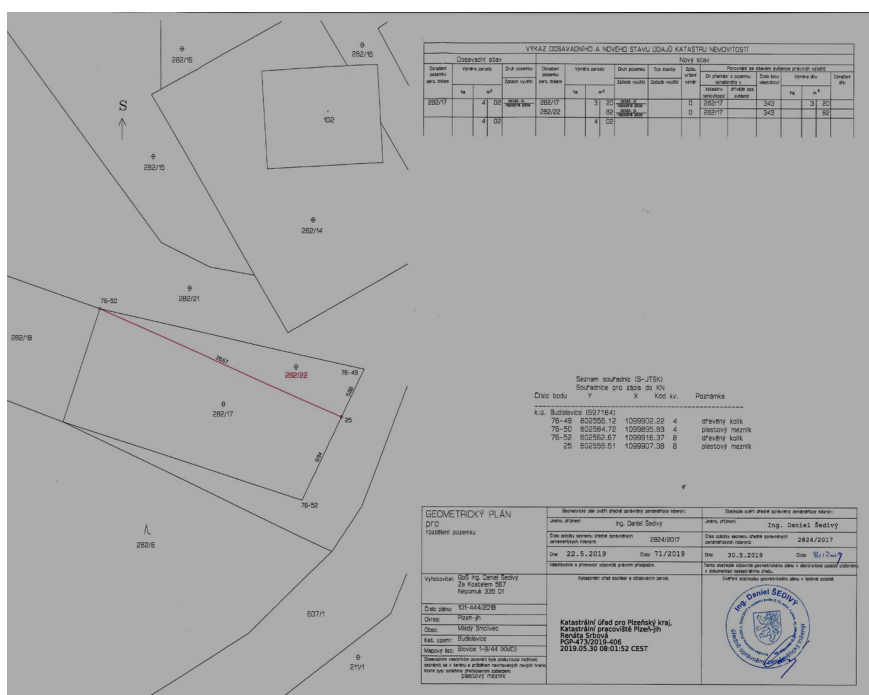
282/15

282/16

S

102

282/15

282/14

282/21

76-50

282/18

282/22

76-49

282/17

25

76-52

282/6

507/1

211/1

VÝKAZ DOSAVADNÍHO A NOVÉHO STAVU ÚDAJŮ KATASTRU NEMOVITOSTÍ

| Dosavadní stav | | | | | Nový stav | | | | | | | | | | |
|---|---|---|---|---|---|---|---|---|---|---|---|---|---|---|---|
| Označení pozemku parc. číslem | Výměra parcely ha | m² | Druh pozemku | Způsob využití | Označení pozemku parc. číslem | Výměra parcely ha | m² | Druh pozemku | Způsob využití | Typ stavby | Způsob určení výměr | Díl přechází z pozemku označeného v katastru nemovitostí | dřívější poz. evidenci | Číslo listu vlastnictví | Výměra dílu ha m² |
| 282/17 | | 4 02 | ostatní pl. neplodná půda | | 282/17 | | 3 20 | ostatní pl. neplodná půda | | | 0 | 282/17 | | 343 | 3 20 |
| | | | | | 282/22 | | 82 | ostatní pl. neplodná půda | | | 0 | 282/17 | | 343 | 82 |
| | | 4 02 | | | | | 4 02 | | | | | | | | |

Seznam souřadnic (S-JTSK)
Souřadnice pro zápis do KN
Číslo bodu Y X Kód kv. Poznámka

k.ú. Budislavice (597164)
76-49 802555.12 1099932.22 4 dřevěný kolík
76-50 802584.72 1099895.83 4 plastový mezník
76-52 802562.67 1099916.37 8 dřevěný kolík
25 802558.51 1099907.38 8 plastový mezník

GEOMETRICKÝ PLÁN
pro
rozdělení pozemku

Geometrický plán ověřil úředně oprávněný zeměměřický inženýr:
Jméno, příjmení: Ing. Daniel Šedivý
Číslo položky seznamu úředně oprávněných zeměměřických inženýrů: 2824/2017
Dne: 22.5.2019 Číslo: 71/2019
Náležitostmi a přesností odpovídá právním předpisům.

Stejnopis ověřil úředně oprávněný zeměměřický inženýr:
Jméno, příjmení: Ing. Daniel Šedivý
Číslo položky seznamu úředně oprávněných zeměměřických inženýrů: 2824/2017
Dne: 30.5.2019 Číslo: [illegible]
Tento stejnopis odpovídá geometrickému plánu v elektronické podobě uloženému v dokumentaci katastrálního úřadu.

Vyhotovitel: GpS Ing. Daniel Šedivý
Za Kostelem 567
Nepomuk 335 01

Katastrální úřad souhlasí s očíslováním parcel.

Ověření stejnopisu geometrického plánu v listinné podobě

Číslo plánu: 101-444/2018
Okres: Plzeň-jih
Obec: Mladý Smolivec
Kat. území: Budislavice
Mapový list: Blovice 1-8/44 (KMD)
Dosavadním vlastníkům pozemků byla poskytnuta možnost seznámit se v terénu s průběhem navrhovaných nových hranic, které byly označeny předepsaným způsobem:
plastový mezník

Katastrální úřad pro Plzeňský kraj,
Katastrální pracoviště Plzeň-jih
Renáta Srbová
PGP-473/2019-406
2019.05.30 08:01:52 CEST

Ing. Daniel Šedivý
úředně oprávněný zeměměřický inženýr